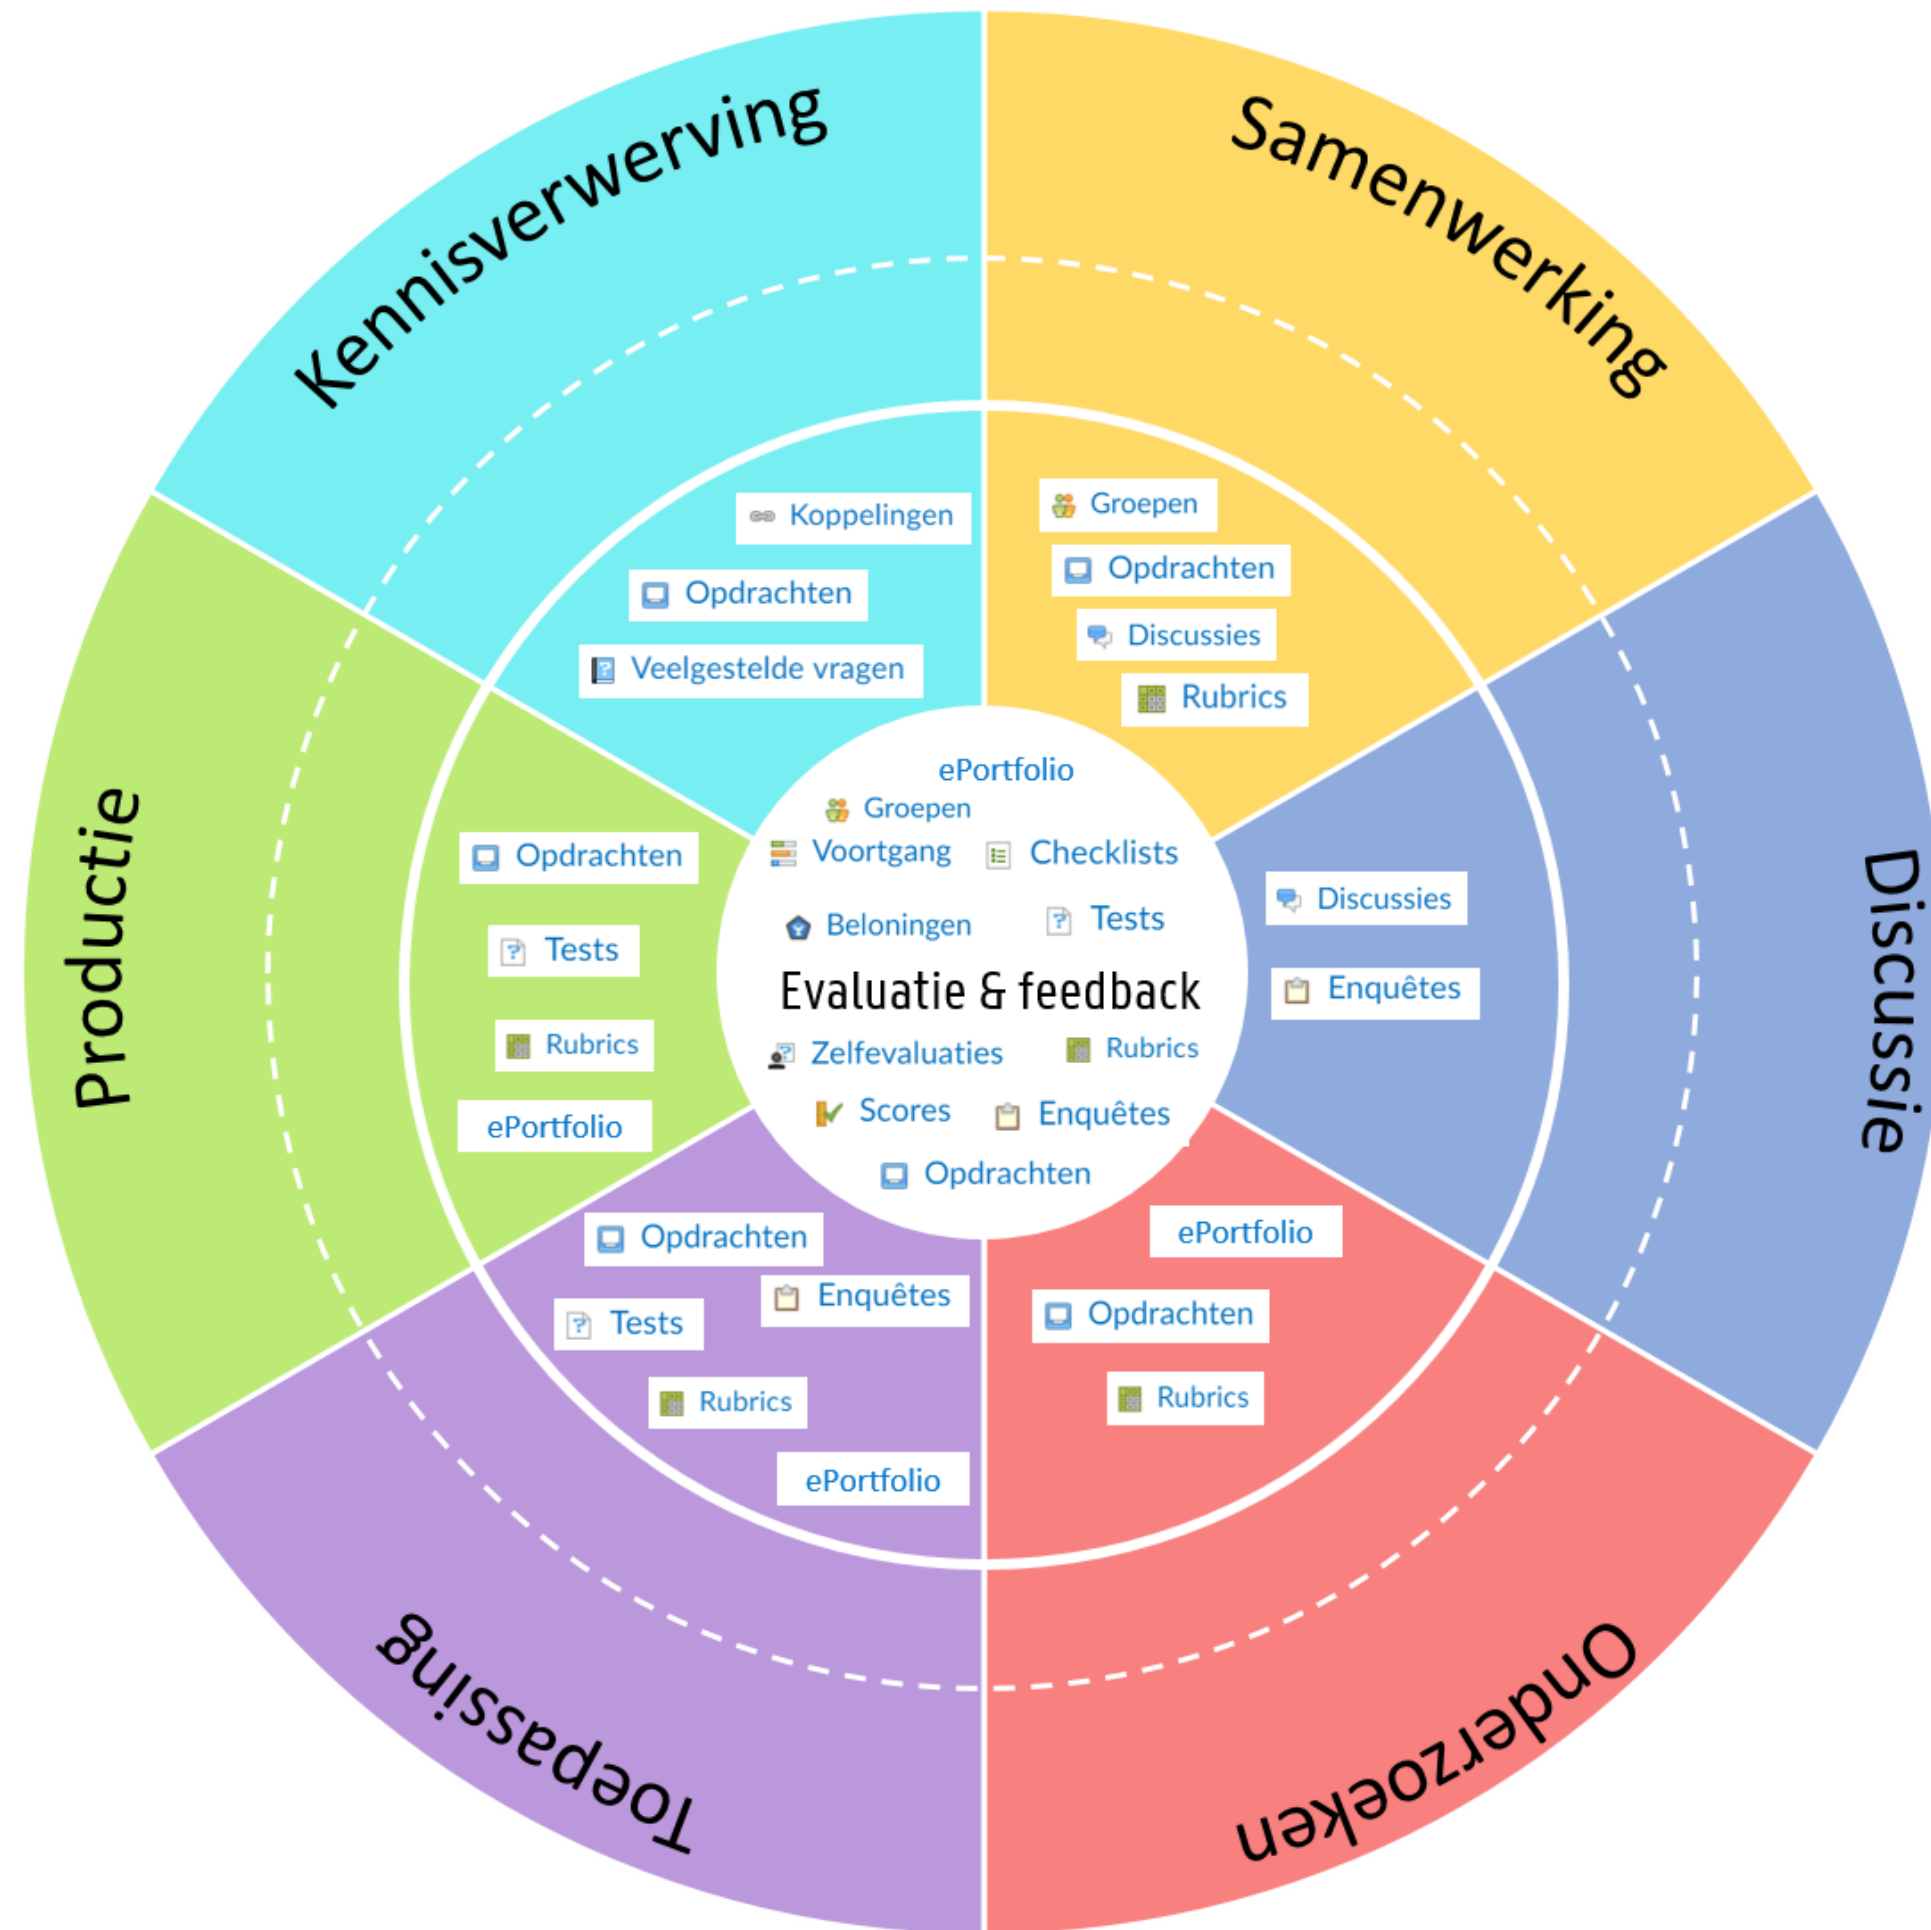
Kennisverwerving

Koppelingen
Opdrachten
Veelgestelde vragen

Samenwerking

Groepen
Opdrachten
Discussies
Rubrics

Discussie

Discussies
Enquêtes

Onderzoeken

ePortfolio
Opdrachten
Rubrics

Toepassing

Opdrachten
Enquêtes
Tests
Rubrics
ePortfolio

Productie

Opdrachten
Tests
Rubrics
ePortfolio

ePortfolio
Groepen
Voortgang
Checklists
Beloningen
Tests
Evaluatie & feedback
Zelfevaluaties
Rubrics
Scores
Enquêtes
Opdrachten